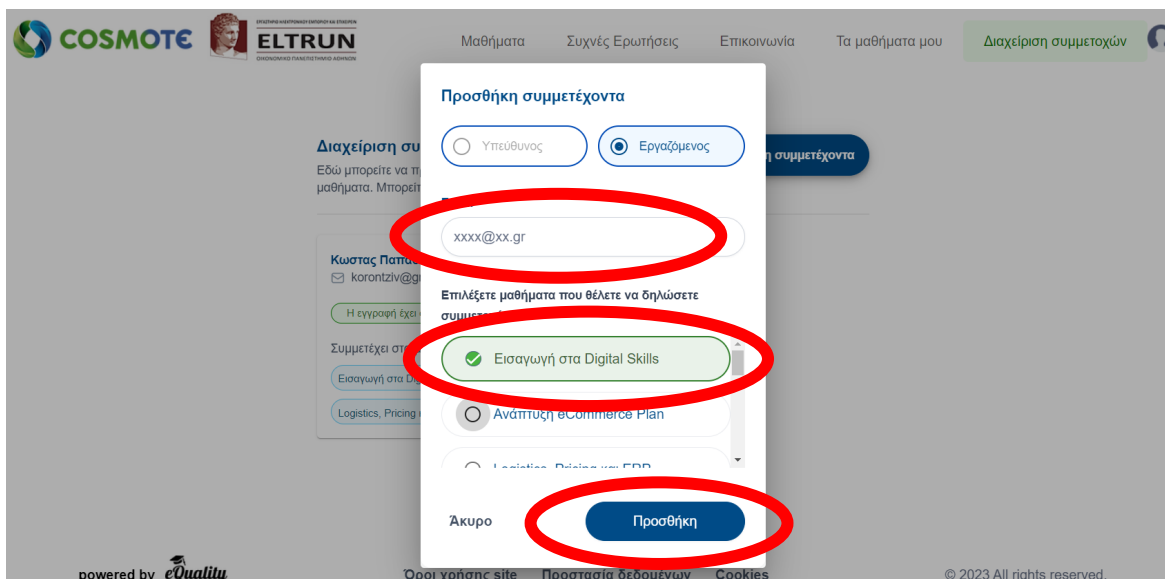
COSMOTE

ELTRUN
ΟΙΚΟΝΟΜΙΚΟ ΠΑΝΕΠΙΣΤΗΜΙΟ ΑΘΗΝΩΝ

Μαθήματα Συχνές Ερωτήσεις Επικοινωνία Τα μαθήματα μου Διαχείριση συμμετοχών

Διαχείριση συ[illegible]
Εδώ μπορείτε να π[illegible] μαθήματα. Μπορείτ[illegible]

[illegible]η συμμετέχοντα

Κωστας Παπα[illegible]
korontziv@g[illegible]
Η εγγραφή έχει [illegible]
Συμμετέχει στ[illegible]
Εισαγωγή στα Di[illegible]
Logistics, Pricing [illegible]

Προσθήκη συμμετέχοντα

Υπεύθυνος
Εργαζόμενος

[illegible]

xxxx@xx.gr

Επιλέξετε μαθήματα που θέλετε να δηλώσετε συμμετ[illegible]

Εισαγωγή στα Digital Skills
Ανάπτυξη eCommerce Plan
Logistics, Pricing και ERP

Άκυρο
Προσθήκη

powered by eQuality
Όροι χρήσης site Προστασία δεδομένων Cookies
© 2023 All rights reserved.